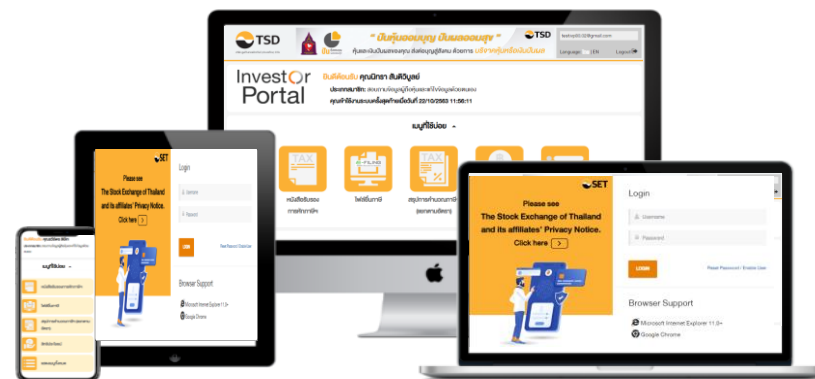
TSD

" ปันหุ้นออมบุญ ปันผลออมสุข "

หุ้นและเงินปันผลของคุณ ส่งต่อบุญสู่สังคม ด้วยการ บริจาคหุ้นหรือเงินปันผล

Language: TH | EN

Logout

Investor Portal

ยินดีต้อนรับ คุณนิทรา สันติวิบูลย์

ประกาศสมาชิก: สอบถามข้อมูลผู้ถือหุ้นและทำให้ข้อมูลท่านเป็นปัจจุบัน

คุณเข้าใช้งานระบบครั้งสุดท้ายเมื่อวันที่ 22/10/2563 11:56:11

เมนูที่ใช้บ่อย

TAX

E-FILING

TAX

หนังสือรับรองการหักภาษี

ไฟล์ยื่นภาษี

สรุปการจ่ายเงินปันผล (ดอกเบี้ย)

SET

Please see
The Stock Exchange of Thailand
and its affiliates' Privacy Notice.
Click here

Login

Username

Password

LOGIN

Reset Password | Enable User

Browser Support

Microsoft Internet Explorer 11.0+

Google Chrome

เมนูที่ใช้บ่อย

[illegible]